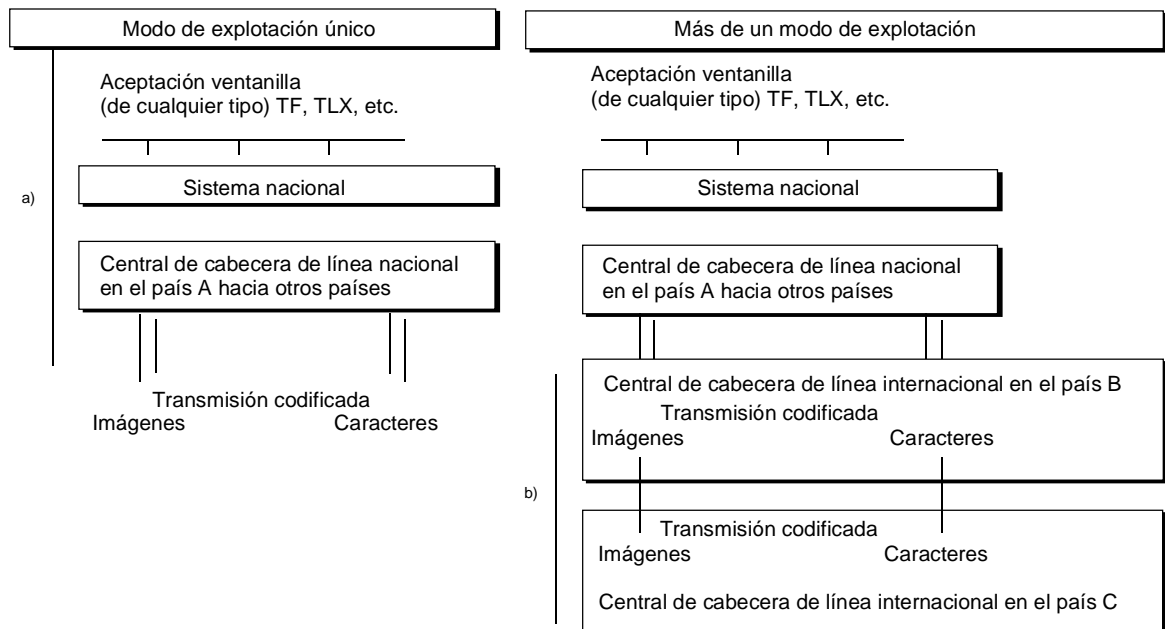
Modo de explotación único

Aceptación ventanilla (de cualquier tipo) TF, TLX, etc.

a)

Sistema nacional

Central de cabecera de línea nacional en el país A hacia otros países

Transmisión codificada
Imágenes
Caracteres

Más de un modo de explotación

Aceptación ventanilla (de cualquier tipo) TF, TLX, etc.

Sistema nacional

Central de cabecera de línea nacional en el país A hacia otros países

Central de cabecera de línea internacional en el país B
Transmisión codificada
Imágenes
Caracteres

b)

Transmisión codificada
Imágenes
Caracteres

Central de cabecera de línea internacional en el país C